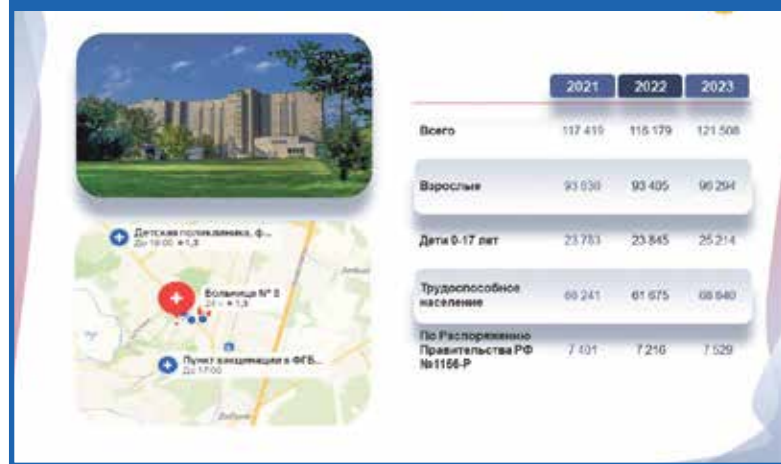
Детская поликлиника, ф...
До 19:00 ★1,3

Больница № 8
24 ч ★1,3

Пункт вакцинации в ФГБ...
До 17:00

|  | 2021 | 2022 | 2023 |
|---|---|---|---|
| Всего | 117 419 | 116 179 | 121 508 |
| Взрослые | 93 636 | 93 405 | 96 294 |
| Дети 0-17 лет | 23 783 | 23 845 | 25 214 |
| Трудоспособное население | 66 241 | 61 675 | 68 840 |
| По Распоряжению Правительства РФ №1156-Р | 7 401 | 7 216 | 7 529 |